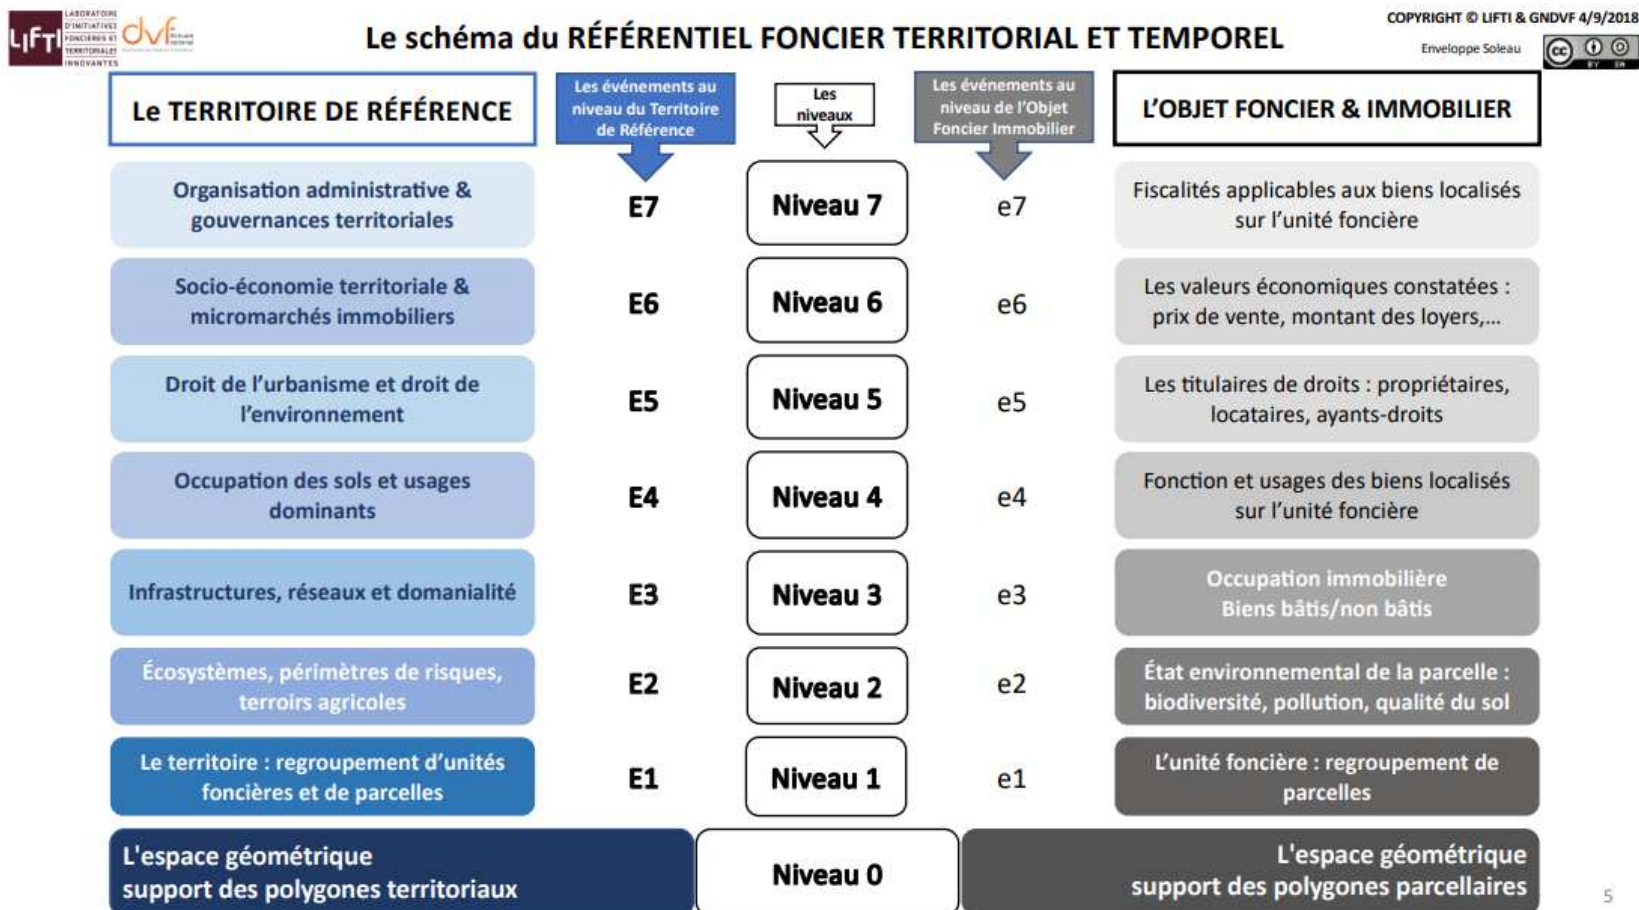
LIFTI LABORATOIRE D'INITIATIVES FONCIÈRES ET TERRITORIALES INNOVANTES dvf

Le schéma du RÉFÉRENTIEL FONCIER TERRITORIAL ET TEMPOREL

COPYRIGHT © LIFTI & GNDVF 4/9/2018

Enveloppe Soleau

Le TERRITOIRE DE RÉFÉRENCE

Les événements au niveau du Territoire de Référence

Les niveaux

Les événements au niveau de l'Objet Foncier Immobilier

L'OBJET FONCIER & IMMOBILIER

| Le TERRITOIRE DE RÉFÉRENCE | | Les niveaux | | L'OBJET FONCIER & IMMOBILIER |
|---|---|---|---|---|
| Organisation administrative & gouvernances territoriales | E7 | Niveau 7 | e7 | Fiscalités applicables aux biens localisés sur l'unité foncière |
| Socio-économie territoriale & micromarchés immobiliers | E6 | Niveau 6 | e6 | Les valeurs économiques constatées : prix de vente, montant des loyers,… |
| Droit de l'urbanisme et droit de l'environnement | E5 | Niveau 5 | e5 | Les titulaires de droits : propriétaires, locataires, ayants-droits |
| Occupation des sols et usages dominants | E4 | Niveau 4 | e4 | Fonction et usages des biens localisés sur l'unité foncière |
| Infrastructures, réseaux et domanialité | E3 | Niveau 3 | e3 | Occupation immobilière Biens bâtis/non bâtis |
| Écosystèmes, périmètres de risques, terroirs agricoles | E2 | Niveau 2 | e2 | État environnemental de la parcelle : biodiversité, pollution, qualité du sol |
| Le territoire : regroupement d'unités foncières et de parcelles | E1 | Niveau 1 | e1 | L'unité foncière : regroupement de parcelles |

L'espace géométrique support des polygones territoriaux

Niveau 0

L'espace géométrique support des polygones parcellaires

5